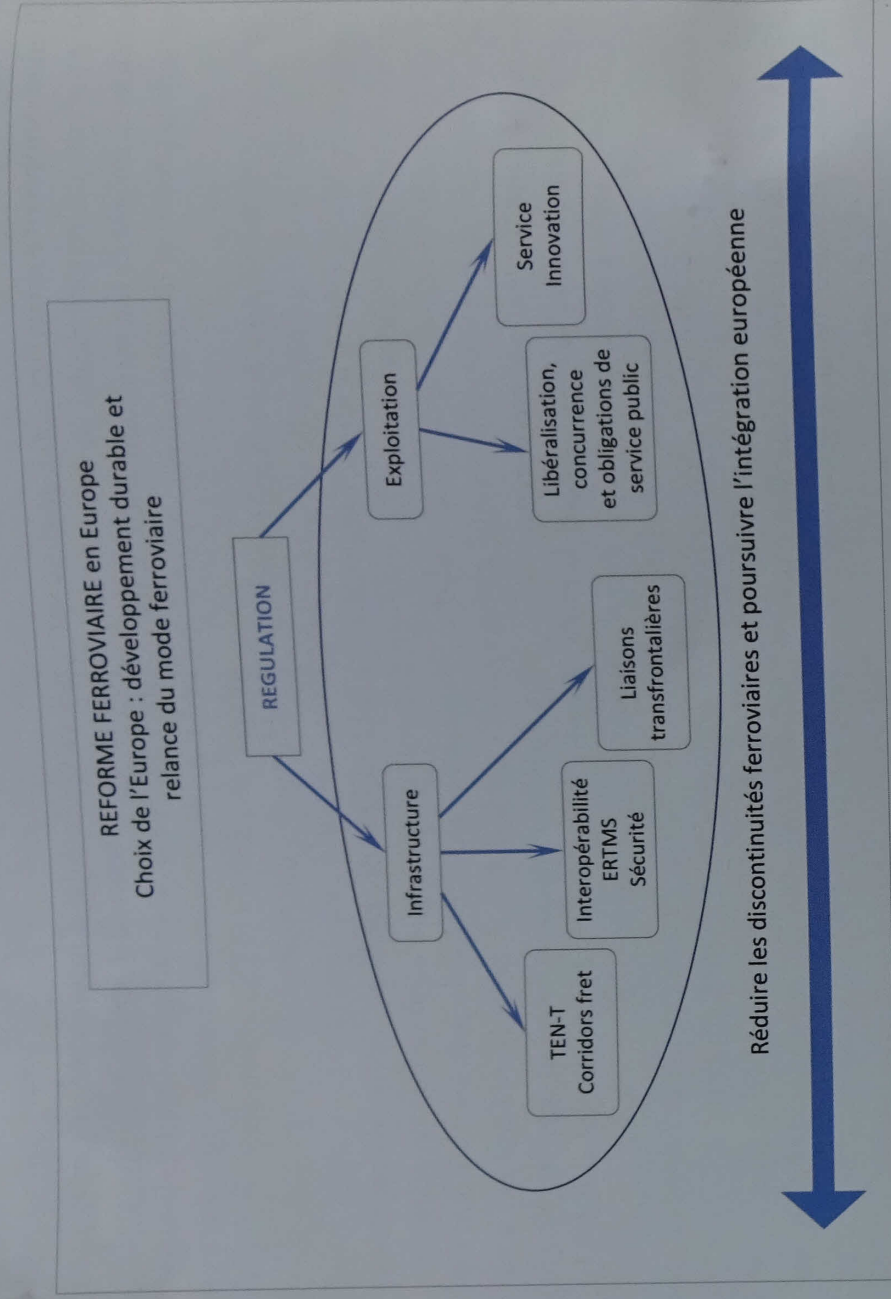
REFORME FERROVIAIRE en Europe
Choix de l'Europe : développement durable et relance du mode ferroviaire

REGULATION

Infrastructure

TEN-T
Corridors fret

Interopérabilité
ERTMS
Sécurité

Liaisons
transfrontalières

Exploitation

Libéralisation,
concurrence
et obligations de
service public

Service
Innovation

Réduire les discontinuités ferroviaires et poursuivre l'intégration européenne